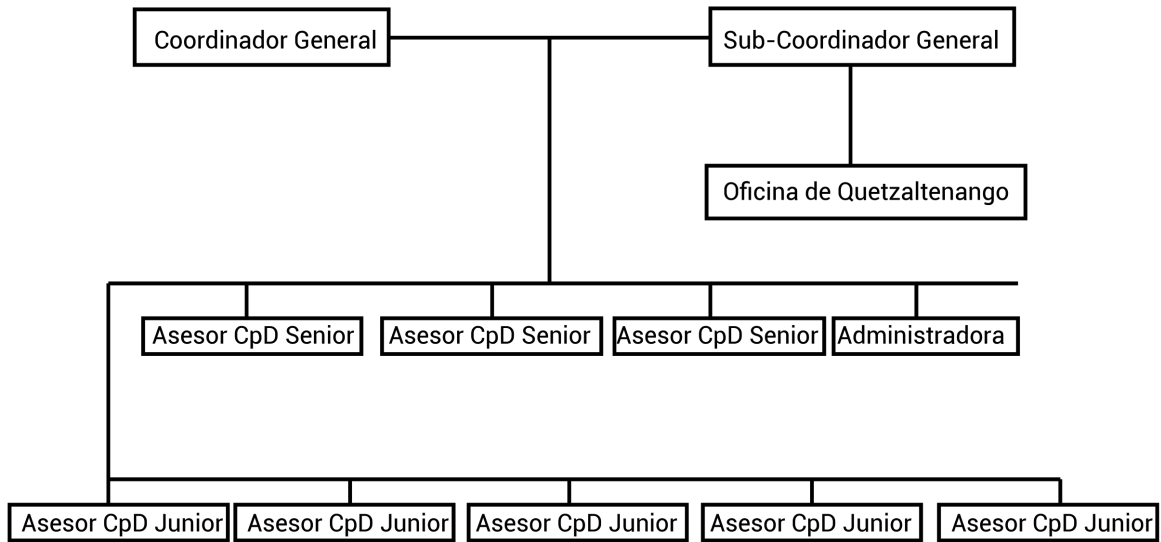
Coordinador General

Sub-Coordinador General

Oficina de Quetzaltenango

Asesor CpD Senior

Asesor CpD Senior

Asesor CpD Senior

Administradora

Asesor CpD Junior

Asesor CpD Junior

Asesor CpD Junior

Asesor CpD Junior

Asesor CpD Junior